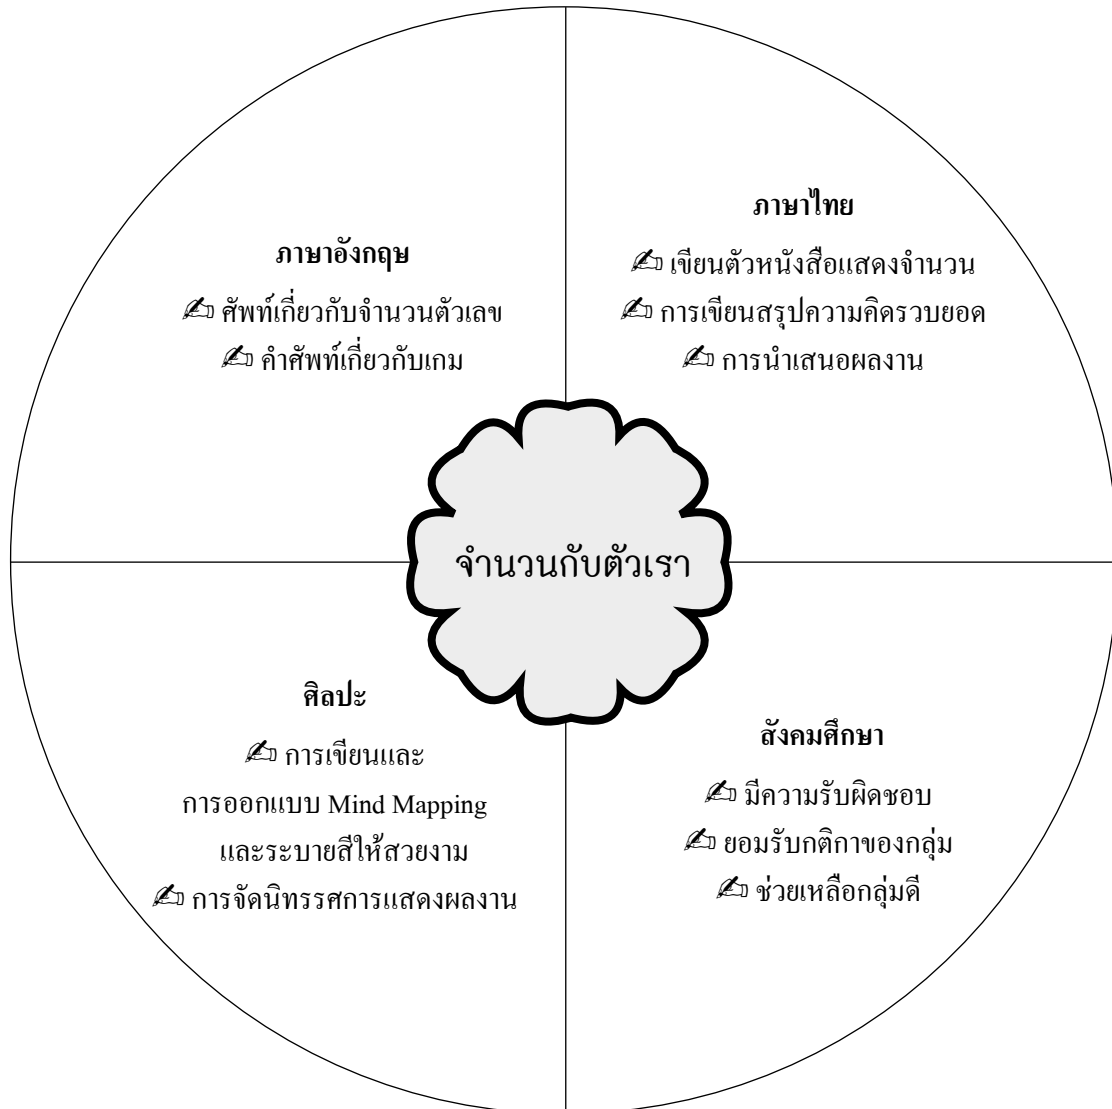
ภาษาอังกฤษ

✍ ศัพท์เกี่ยวกับจำนวนตัวเลข

✍ คำศัพท์เกี่ยวกับเกม

ภาษาไทย

✍ เขียนตัวหนังสือแสดงจำนวน

✍ การเขียนสรุปความคิดรวบยอด

✍ การนำเสนอผลงาน

จำนวนกับตัวเรา

ศิลปะ

✍ การเขียนและ

การออกแบบ Mind Mapping

และระบายสีให้สวยงาม

✍ การจัดนิทรรศการแสดงผลงาน

สังคมศึกษา

✍ มีความรับผิดชอบ

✍ ยอมรับกติกาของกลุ่ม

✍ ช่วยเหลือกลุ่มดี